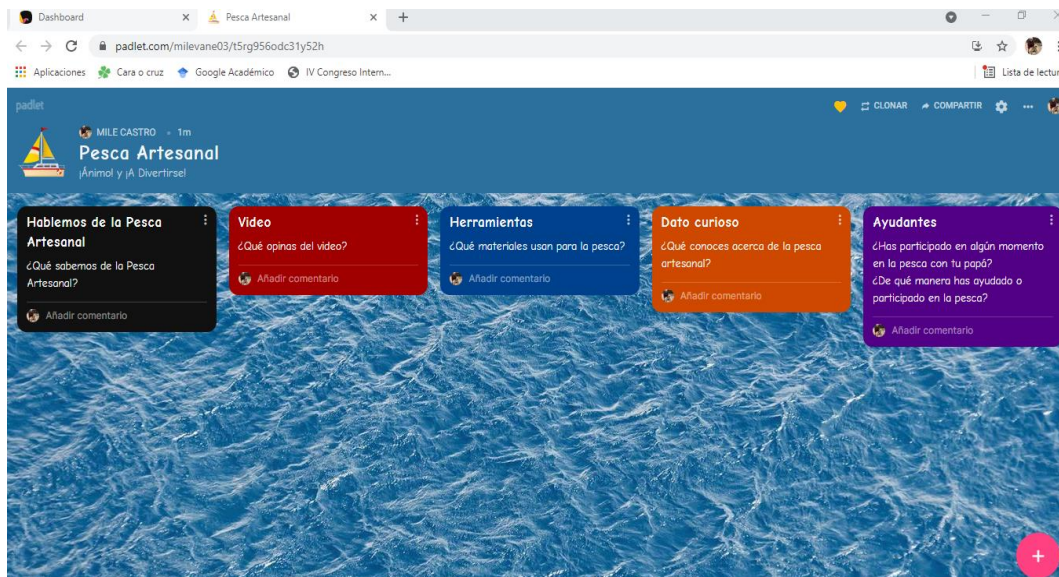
Dashboard × Pesca Artesanal × +

padlet.com/milevane03/t5rg956odc31y52h

Aplicaciones Cara o cruz Google Académico IV Congreso Intern... Lista de lectur

padlet

CLONAR COMPARTIR

MILE CASTRO • 1m
Pesca Artesanal
¡Ánimo! y ¡A Divertirse!

Hablemos de la Pesca Artesanal
¿Qué sabemos de la Pesca Artesanal?
Añadir comentario

Video
¿Qué opinas del video?
Añadir comentario

Herramientas
¿Qué materiales usan para la pesca?
Añadir comentario

Dato curioso
¿Qué conoces acerca de la pesca artesanal?
Añadir comentario

Ayudantes
¿Has participado en algún momento en la pesca con tu papá?
¿De qué manera has ayudado o participado en la pesca?
Añadir comentario

+